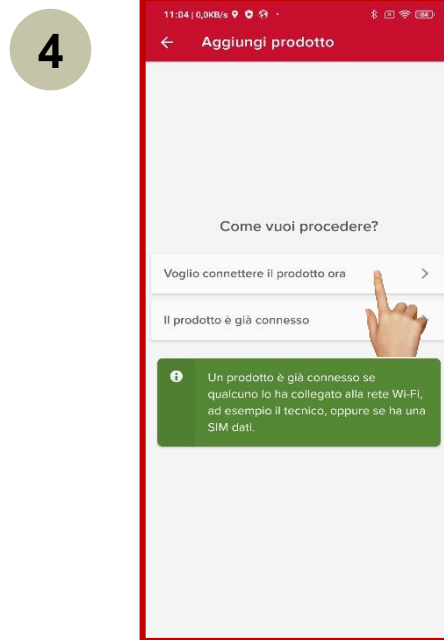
4

11:04 | 0,0KB/s

Aggiungi prodotto

Come vuoi procedere?

Voglio connettere il prodotto ora

Il prodotto è già connesso

Un prodotto è già connesso se qualcuno lo ha collegato alla rete Wi-Fi, ad esempio il tecnico, oppure se ha una SIM dati.